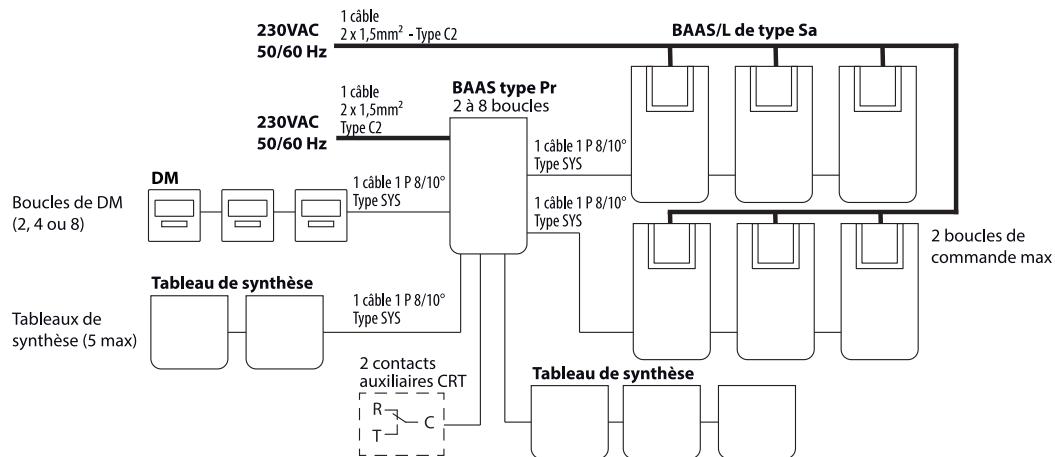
230VAC
50/60 Hz

1 câble
2 x 1,5mm$^2$ - Type C2

BAAS/L de type Sa

230VAC
50/60 Hz

1 câble
2 x 1,5mm$^2$
Type C2

BAAS type Pr
2 à 8 boucles

1 câble 1 P 8/10°
Type SYS

1 câble 1 P 8/10°
Type SYS

DM

Boucles de DM
(2, 4 ou 8)

1 câble 1 P 8/10°
Type SYS

2 boucles de
commande max

Tableau de synthèse

Tableaux de
synthèse (5 max)

1 câble 1 P 8/10°
Type SYS

2 contacts
auxiliaires CRT

R
T
C

Tableau de synthèse